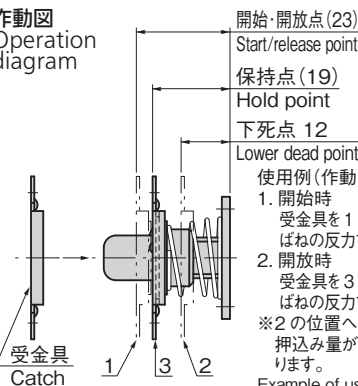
作動図
Operation
diagram

開始･開放点(23)
Start/release point

保持点(19)
Hold point

下死点 12
Lower dead point

使用例(作動
1. 開始時
受金具を1
ばねの反力
2. 開放時
受金具を3
ばねの反力
※2 の位置へ
押込み量が
ります。
Example of us

受金具
Catch

1
3
2